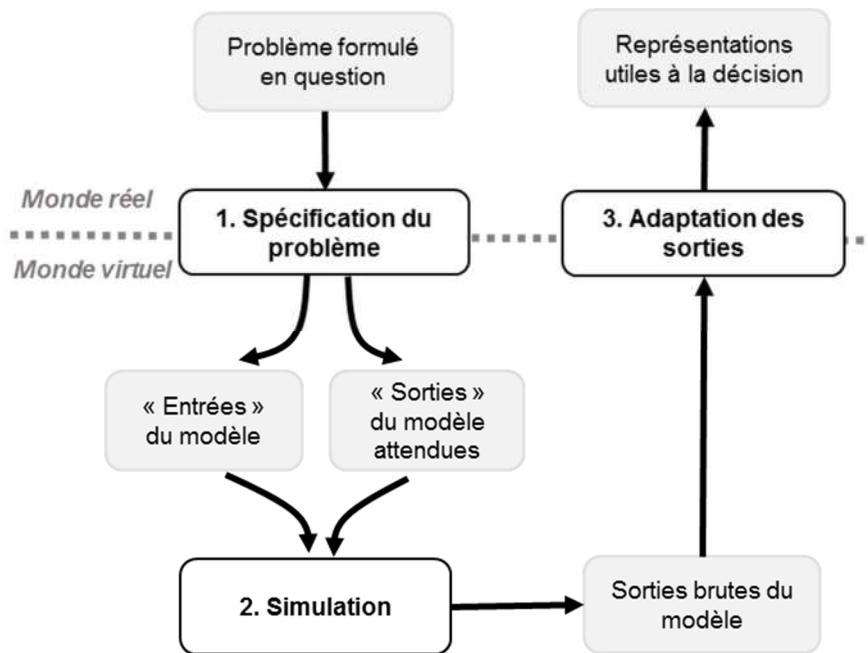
Problème formulé en question

Représentations utiles à la décision

Monde réel

Monde virtuel

1. Spécification du problème

3. Adaptation des sorties

« Entrées » du modèle

« Sorties » du modèle attendues

2. Simulation

Sorties brutes du modèle